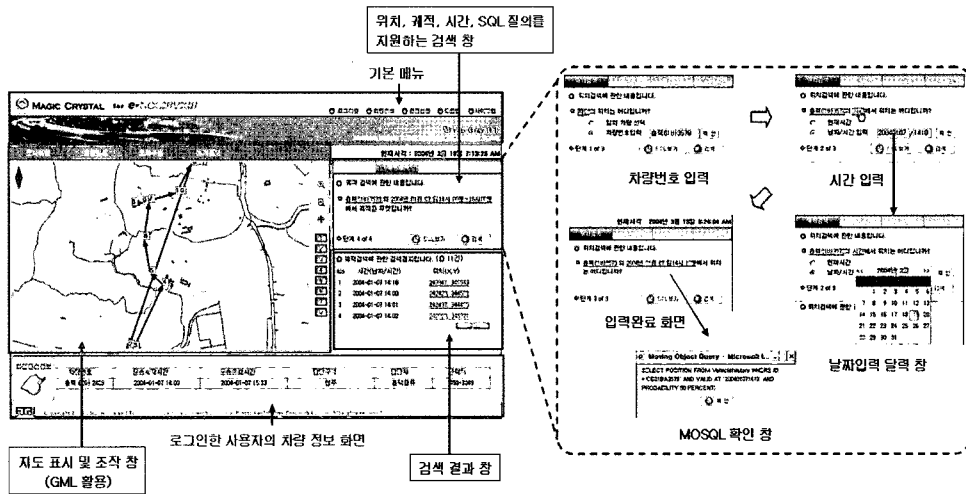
위치, 궤적, 시간, SQL 질의를 지원하는 검색 창

기본 메뉴

MAGIC CRYSTAL for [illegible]

현재시각 : 2004년 2월 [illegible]

위치 검색에 관한 내용입니다.

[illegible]

단계 4 of 4

위치검색에 관한 검색결과입니다. (0 1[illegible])

| No | 시간(날짜/시간) | 위치(X,Y) |
|---|---|---|
| 1 | 2004-01-07 14:10 | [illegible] |
| 2 | 2004-01-07 14:00 | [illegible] |
| 3 | 2004-01-07 14:01 | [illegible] |
| 4 | 2004-01-07 14:02 | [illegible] |

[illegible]
2004-01-07 14:00
2004-01-07 15:33

로그인한 사용자의 차량 정보 화면

자도 표시 및 조작 창
(GML 활용)

검색 결과 창

위치검색에 관한 내용입니다.

차량번호 입력

시간 입력

입력완료 화면

날짜입력 달력 창

Moving Object Query - Microsoft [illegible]

SELECT POSITION FROM VehicleHistory WHERE ID = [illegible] AND VALID AT '2004/01/07 14:10' AND PROBABILITY 50 PERCENT;

MOSQL 확인 창